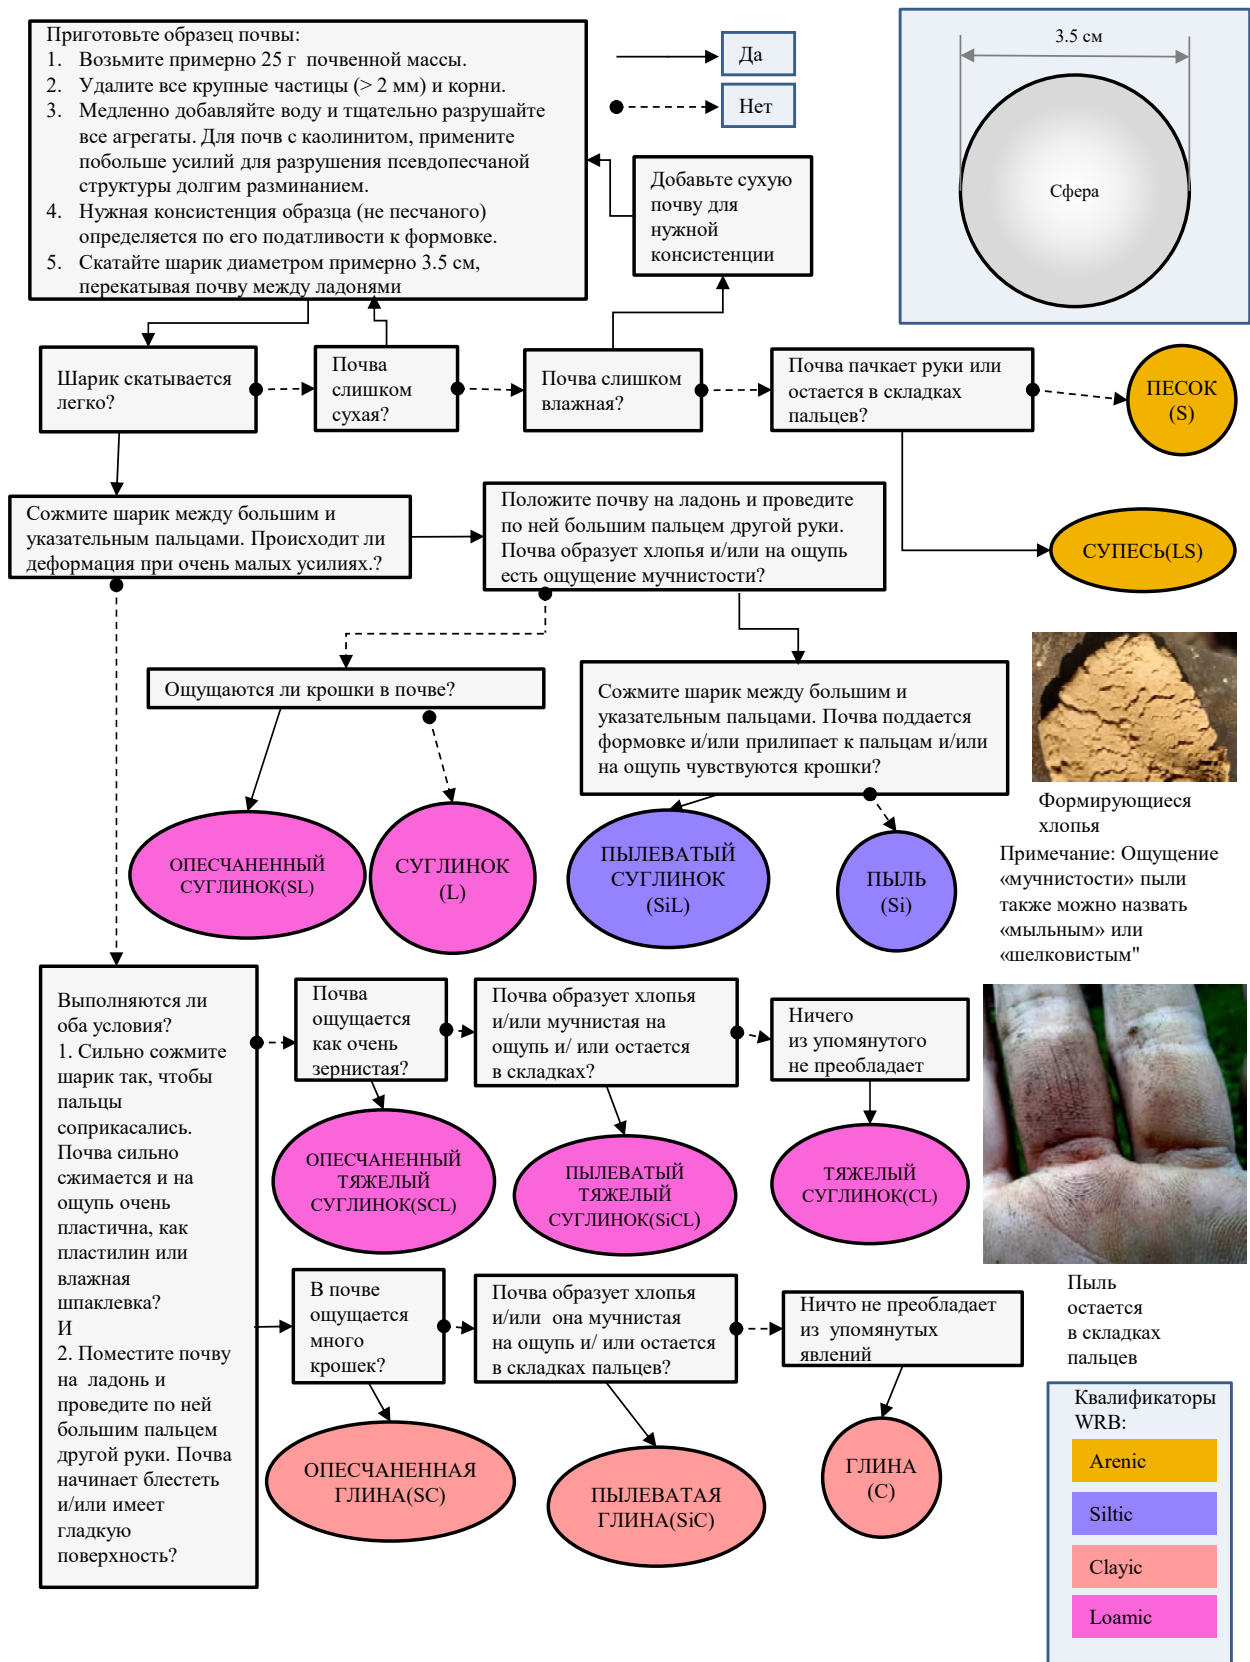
Приготовьте образец почвы:
1. Возьмите примерно 25 г почвенной массы.
2. Удалите все крупные частицы (> 2 мм) и корни.
3. Медленно добавляйте воду и тщательно разрушайте все агрегаты. Для почв с каолинитом, примените побольше усилий для разрушения псевдопесчаной структуры долгим разминанием.
4. Нужная консистенция образца (не песчаного) определяется по его податливости к формовке.
5. Скатайте шарик диаметром примерно 3.5 см, перекатывая почву между ладонями

Да

Нет

3.5 см

Сфера

Добавьте сухую почву для нужной консистенции

Шарик скатывается легко?

Почва слишком сухая?

Почва слишком влажная?

Почва пачкает руки или остается в складках пальцев?

ПЕСОК (S)

СУПЕСЬ(LS)

Сожмите шарик между большим и указательным пальцами. Происходит ли деформация при очень малых усилиях.?

Положите почву на ладонь и проведите по ней большим пальцем другой руки. Почва образует хлопья и/или на ощупь есть ощущение мучнистости?

Ощущаются ли крошки в почве?

Сожмите шарик между большим и указательным пальцами. Почва поддается формовке и/или прилипает к пальцам и/или на ощупь чувствуются крошки?

Формирующиеся хлопья

ОПЕСЧАНЕННЫЙ СУГЛИНОК(SL)

СУГЛИНОК (L)

ПЫЛЕВАТЫЙ СУГЛИНОК (SiL)

ПЫЛЬ (Si)

Примечание: Ощущение «мучнистости» пыли также можно назвать «мыльным» или «шелковистым"

Выполняются ли оба условия?
1. Сильно сожмите шарик так, чтобы пальцы соприкасались. Почва сильно сжимается и на ощупь очень пластична, как пластилин или влажная шпаклевка?
И
2. Поместите почву на ладонь и проведите по ней большим пальцем другой руки. Почва начинает блестеть и/или имеет гладкую поверхность?

Почва ощущается как очень зернистая?

Почва образует хлопья и/или мучнистая на ощупь и/ или остается в складках?

Ничего из упомянутого не преобладает

ОПЕСЧАНЕННЫЙ ТЯЖЕЛЫЙ СУГЛИНОК(SCL)

ПЫЛЕВАТЫЙ ТЯЖЕЛЫЙ СУГЛИНОК(SiCL)

ТЯЖЕЛЫЙ СУГЛИНОК(CL)

Пыль остается в складках пальцев

В почве ощущается много крошек?

Почва образует хлопья и/или она мучнистая на ощупь и/ или остается в складках пальцев?

Ничто не преобладает из упомянутых явлений

ОПЕСЧАНЕННАЯ ГЛИНА(SC)

ПЫЛЕВАТАЯ ГЛИНА(SiC)

ГЛИНА (C)

Квалификаторы WRB:
Arenic
Siltic
Clayic
Loamic